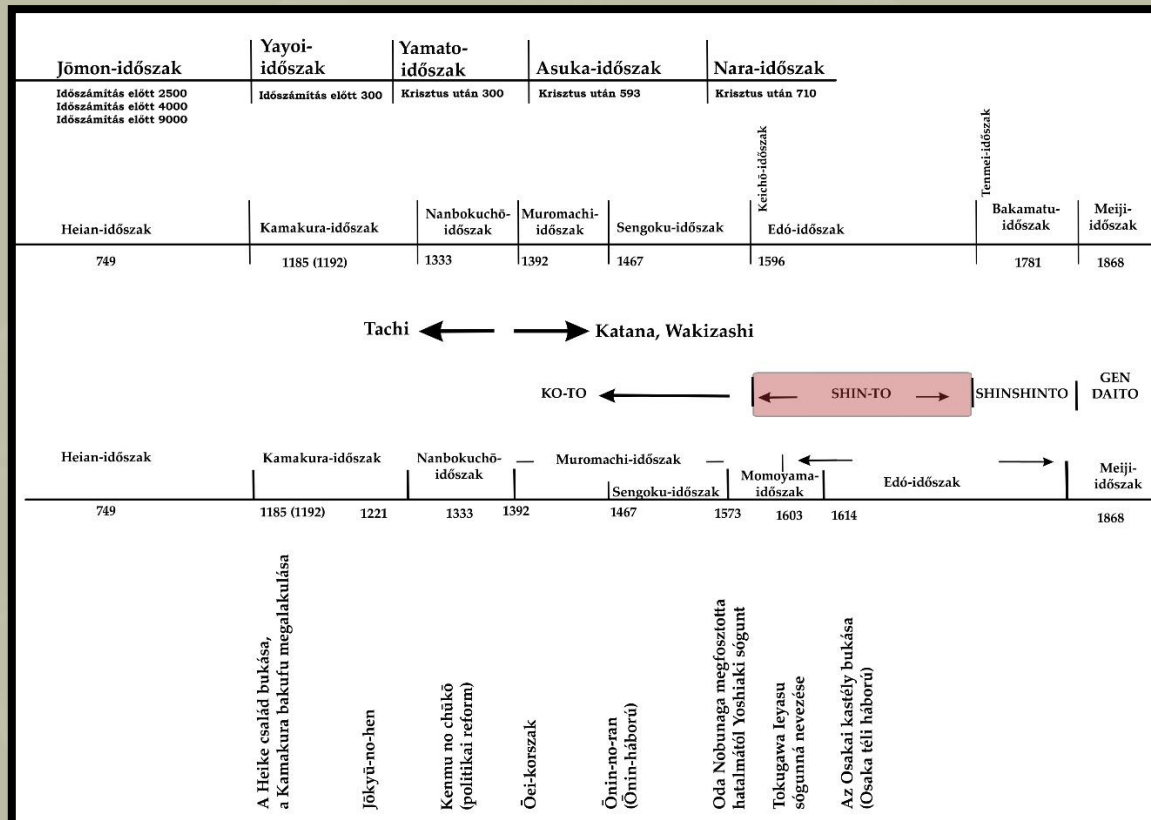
Jōmon-időszak
Időszámítás előtt 2500
Időszámítás előtt 4000
Időszámítás előtt 9000

Yayoi-időszak
Időszámítás előtt 300

Yamato-időszak
Krisztus után 300

Asuka-időszak
Krisztus után 593

Nara-időszak
Krisztus után 710

Keichō-időszak

Tenmei-időszak

Heian-időszak
749

Kamakura-időszak
1185 (1192)

Nanbokuchō-időszak
1333

Muromachi-időszak
1392

Sengoku-időszak
1467

Edó-időszak
1596

Bakamatu-időszak
1781

Meiji-időszak
1868

Tachi

Katana, Wakizashi

KO-TO

SHIN-TO

SHINSHINTO

GEN DAITO

Heian-időszak
749

Kamakura-időszak
1185 (1192)

1221

Nanbokuchō-időszak
1333

1392

Muromachi-időszak

Sengoku-időszak
1467

1573

Momoyama-időszak
1603

1614

Edó-időszak

Meiji-időszak
1868

A Heike család bukása, a Kamakura bakufu megalakulása

Jōkyū-no-hen

Kenmu no chūkō (politikai reform)

Ōei-korszak

Ōnin-no-ran (Ōnin-háború)

Oda Nobunaga megfosztotta hatalmától Yoshiaki sógunt

Tokugawa Ieyasu sógunná nevezése

Az Osakai kastély bukása (Osaka téli háború)